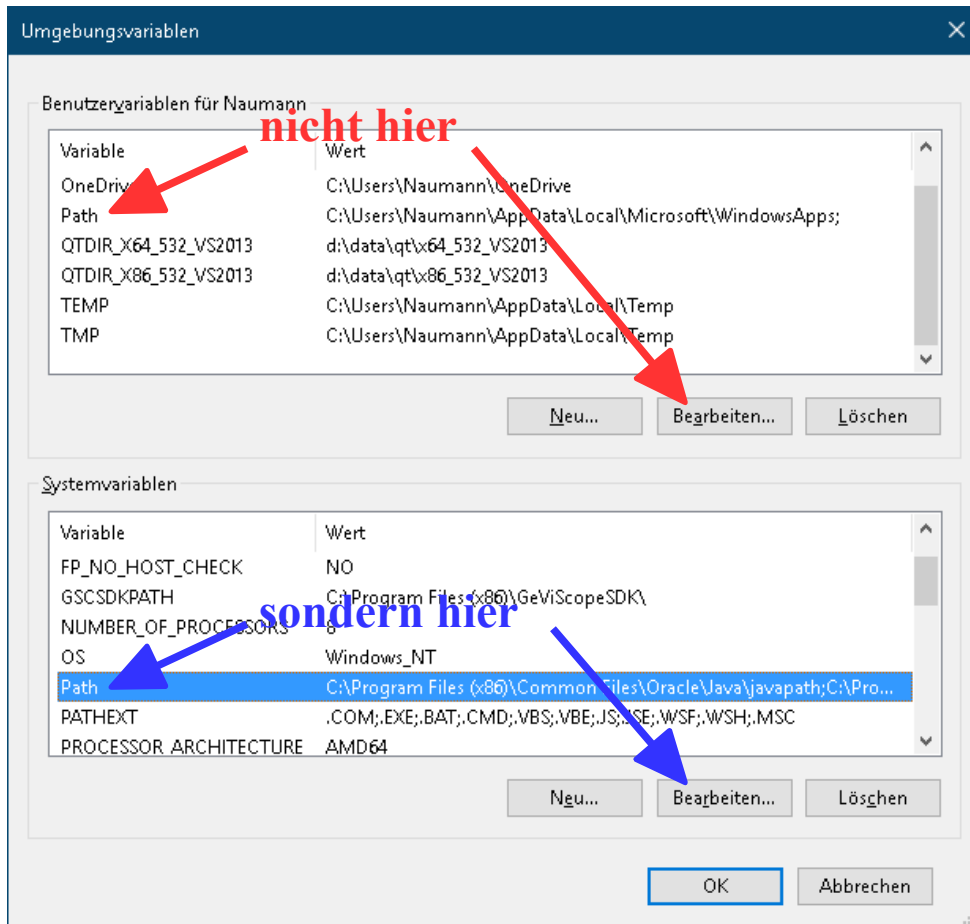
Umgebungsvariablen

Benutzervariablen für Naumann

nicht hier

| Variable | Wert |
|---|---|
| OneDrive | C:\Users\Naumann\OneDrive |
| Path | C:\Users\Naumann\AppData\Local\Microsoft\WindowsApps; |
| QTDIR_X64_532_VS2013 | d:\data\qt\x64_532_VS2013 |
| QTDIR_X86_532_VS2013 | d:\data\qt\x86_532_VS2013 |
| TEMP | C:\Users\Naumann\AppData\Local\Temp |
| TMP | C:\Users\Naumann\AppData\Local\Temp |

Neu... Bearbeiten... Löschen

Systemvariablen

sondern hier

| Variable | Wert |
|---|---|
| FP_NO_HOST_CHECK | NO |
| GSCSDKPATH | C:\Program Files (x86)\GeViScopeSDK\ |
| NUMBER_OF_PROCESSORS | 8 |
| OS | Windows_NT |
| Path | C:\Program Files (x86)\Common Files\Oracle\Java\javapath;C:\Pro... |
| PATHEXT | .COM;.EXE;.BAT;.CMD;.VBS;.VBE;.JS;.JSE;.WSF;.WSH;.MSC |
| PROCESSOR_ARCHITECTURE | AMD64 |

Neu... Bearbeiten... Löschen

OK Abbrechen